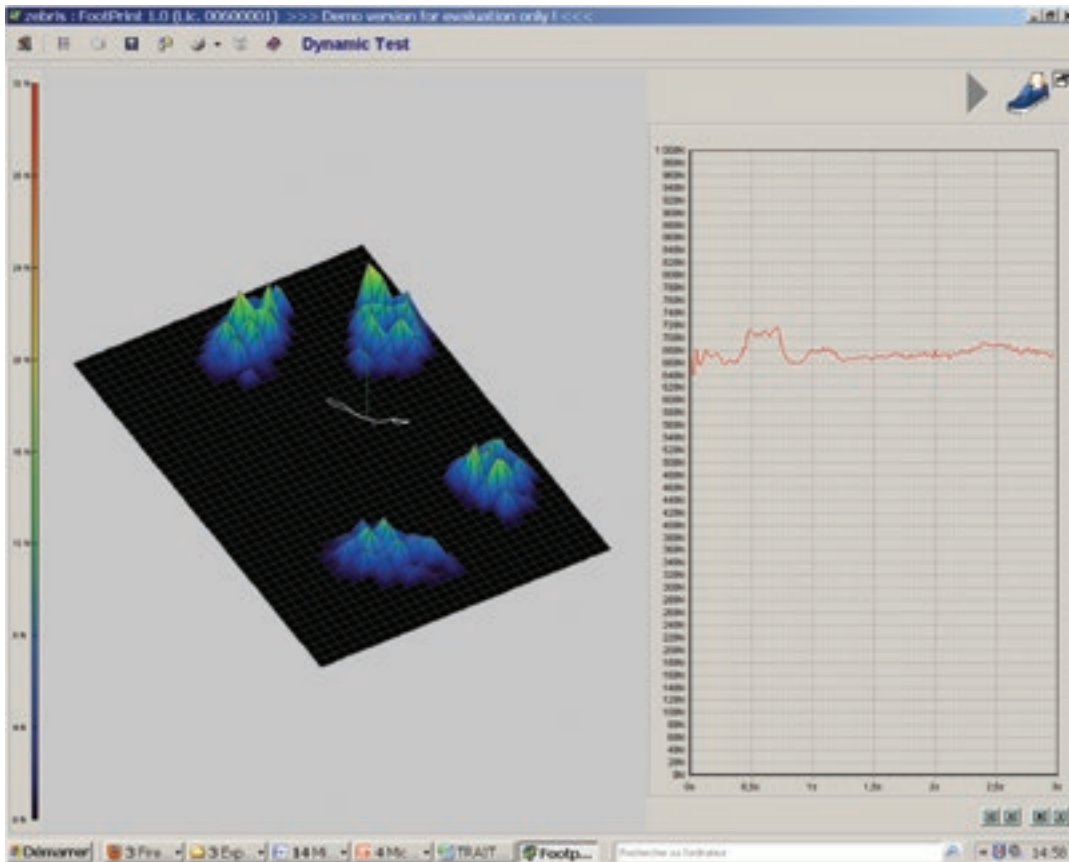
zebris : FootPrint 1.0 (Lic. 00600001) >>> Demo version for evaluation only ! <<<

Dynamic Test

1 000N
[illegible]

0s
0,5s
1s
1,5s
2s
2,5s
3s

Démarrer
3 Fire...
3 Exp...
14 Mi...
4 Mic...
TRAIT...
Footp...
Rechercher sur l'ordinateur
14:50